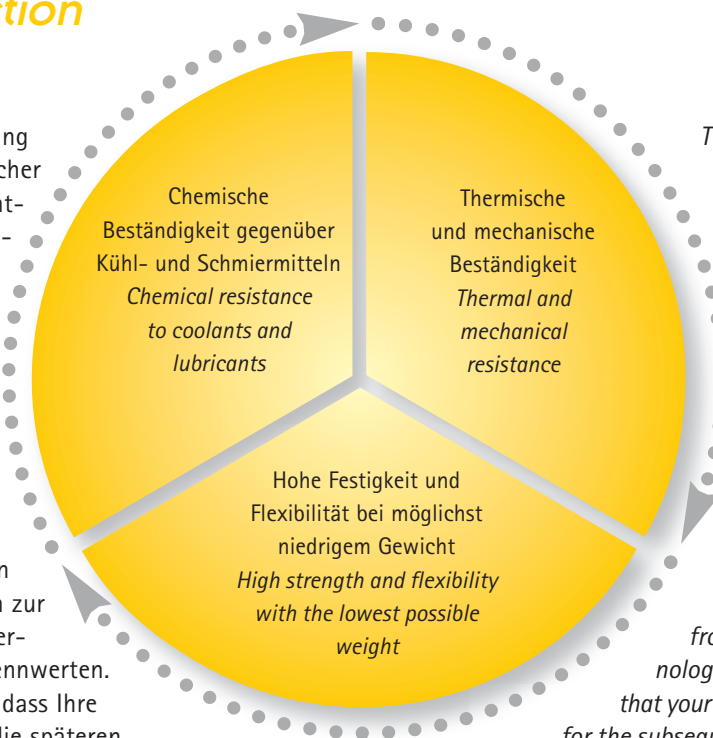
ction

ng
cher
nt-
–

n
n zur
er-
ennwerten.
dass Ihre
lie späteren

Chemische Beständigkeit gegenüber Kühl- und Schmiermitteln
*Chemical resistance to coolants and lubricants*

Thermische und mechanische Beständigkeit
*Thermal and mechanical resistance*

Hohe Festigkeit und Flexibilität bei möglichst niedrigem Gewicht
*High strength and flexibility with the lowest possible weight*

T

fro
nolog
that your
for the subseq